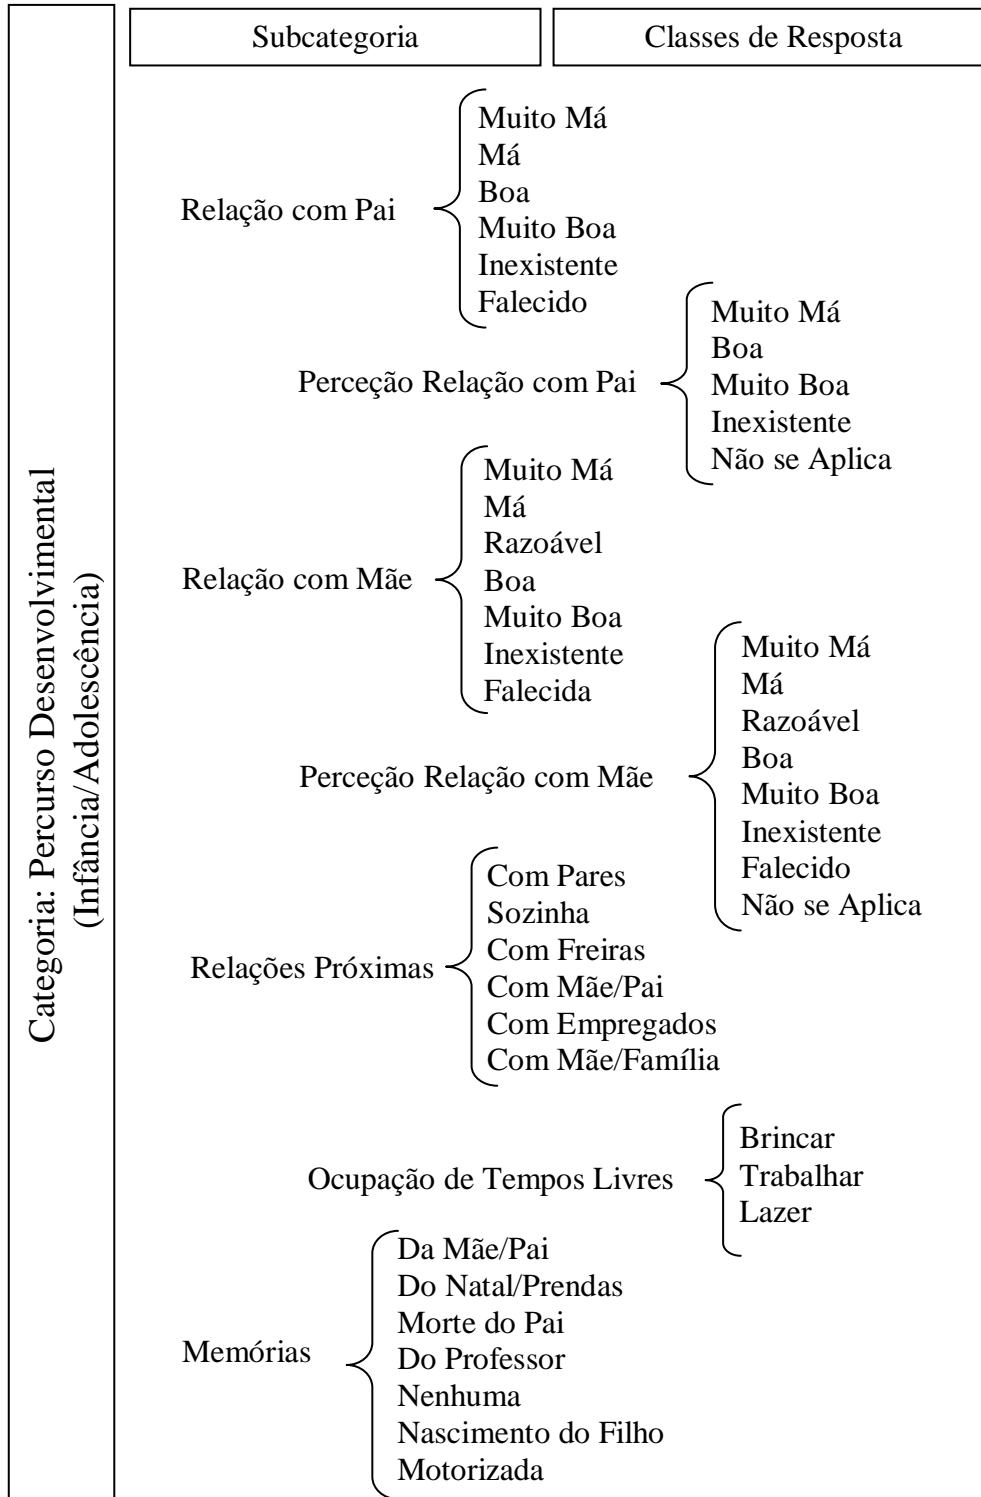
Categoria: Percurso Desenvolvimental (Infância/Adolescência)

Subcategoria

Classes de Resposta

Relação com Pai
Muito Má
Má
Boa
Muito Boa
Inexistente
Falecido

Perceção Relação com Pai
Muito Má
Boa
Muito Boa
Inexistente
Não se Aplica

Relação com Mãe
Muito Má
Má
Razoável
Boa
Muito Boa
Inexistente
Falecida

Perceção Relação com Mãe
Muito Má
Má
Razoável
Boa
Muito Boa
Inexistente
Falecido
Não se Aplica

Relações Próximas
Com Pares
Sozinha
Com Freiras
Com Mãe/Pai
Com Empregados
Com Mãe/Família

Ocupação de Tempos Livres
Brincar
Trabalhar
Lazer

Memórias
Da Mãe/Pai
Do Natal/Prendas
Morte do Pai
Do Professor
Nenhuma
Nascimento do Filho
Motorizada